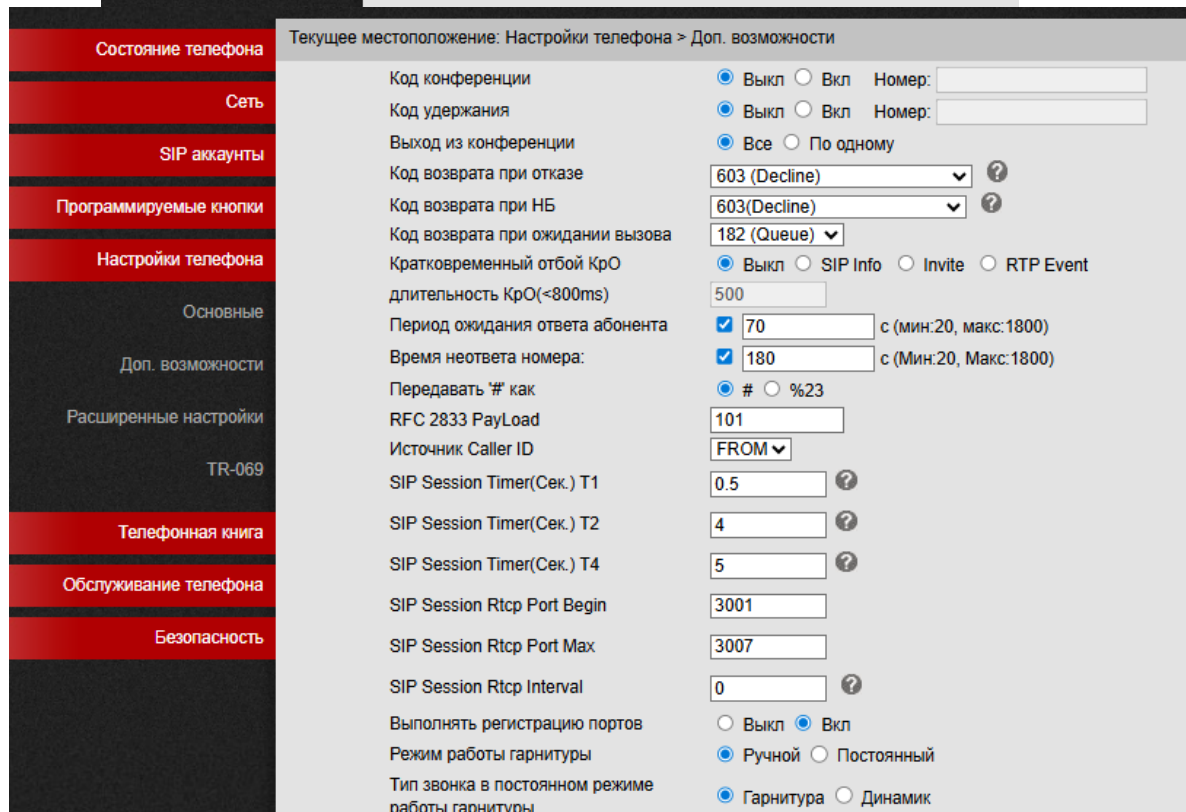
Состояние телефона
Сеть
SIP аккаунты
Программируемые кнопки
Настройки телефона
Основные
Доп. возможности
Расширенные настройки
TR-069
Телефонная книга
Обслуживание телефона
Безопасность

Текущее местоположение: Настройки телефона > Доп. возможности

| | |
|---|---|
| Код конференции | Выкл Вкл Номер: |
| Код удержания | Выкл Вкл Номер: |
| Выход из конференции | Все По одному |
| Код возврата при отказе | 603 (Decline) |
| Код возврата при НБ | 603(Decline) |
| Код возврата при ожидании вызова | 182 (Queue) |
| Кратковременный отбой КрО | Выкл SIP Info Invite RTP Event |
| длительность КрО(<800ms) | 500 |
| Период ожидания ответа абонента | 70 с (мин:20, макс:1800) |
| Время неответа номера: | 180 с (Мин:20, Макс:1800) |
| Передавать '#' как | # %23 |
| RFC 2833 PayLoad | 101 |
| Источник Caller ID | FROM |
| SIP Session Timer(Сек.) T1 | 0.5 |
| SIP Session Timer(Сек.) T2 | 4 |
| SIP Session Timer(Сек.) T4 | 5 |
| SIP Session Rtcp Port Begin | 3001 |
| SIP Session Rtcp Port Max | 3007 |
| SIP Session Rtcp Interval | 0 |
| Выполнять регистрацию портов | Выкл Вкл |
| Режим работы гарнитуры | Ручной Постоянный |
| Тип звонка в постоянном режиме работы гарнитуры | Гарнитура Динамик |